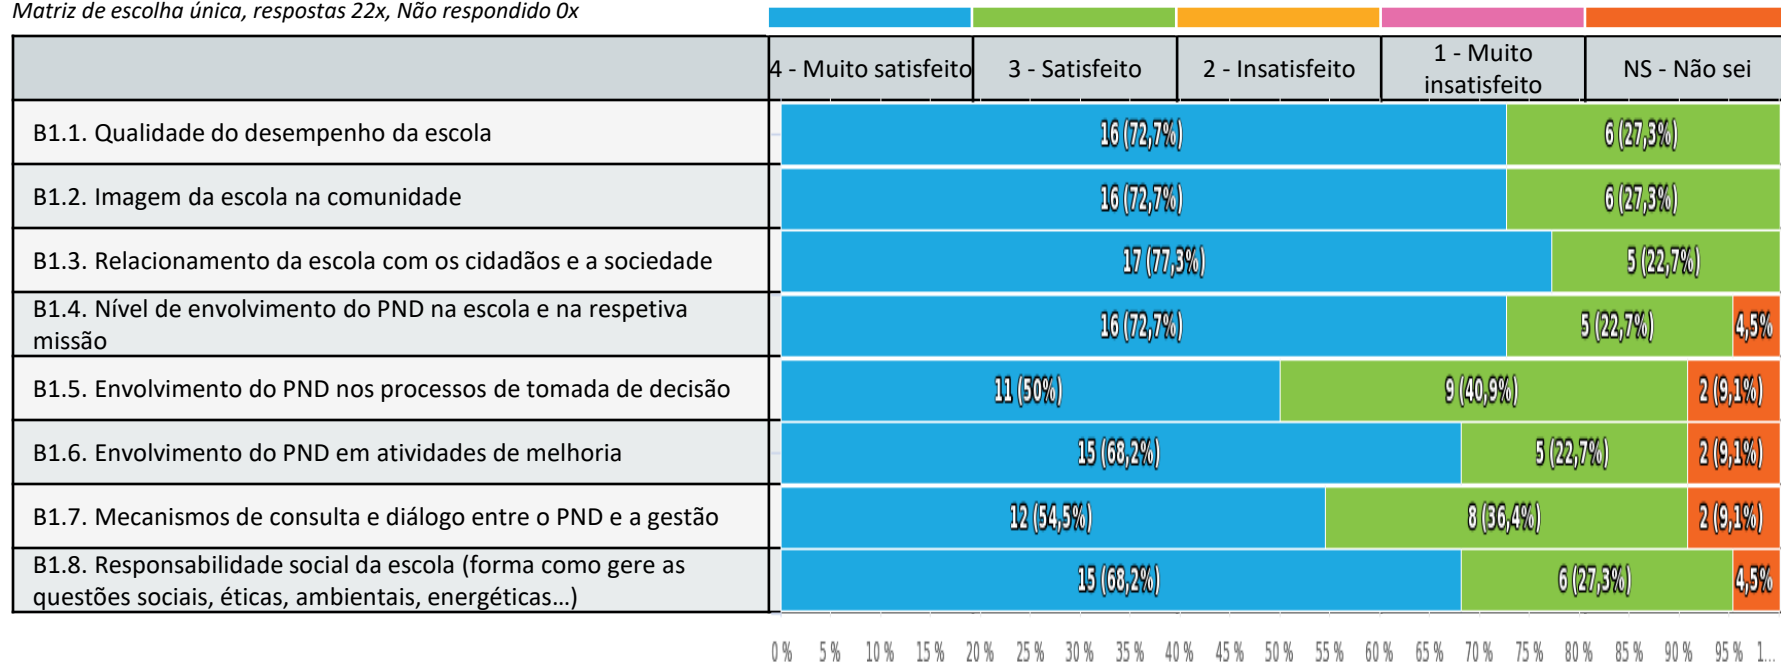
Matriz de escolha única, respostas 22x, Não respondido 0x

| | 4 - Muito satisfeito | 3 - Satisfeito | 2 - Insatisfeito | 1 - Muito insatisfeito | NS - Não sei |
|---|---|---|---|---|---|
| B1.1. Qualidade do desempenho da escola | 16 (72,7%) | 6 (27,3%) | | | |
| B1.2. Imagem da escola na comunidade | 16 (72,7%) | 6 (27,3%) | | | |
| B1.3. Relacionamento da escola com os cidadãos e a sociedade | 17 (77,3%) | 5 (22,7%) | | | |
| B1.4. Nível de envolvimento do PND na escola e na respetiva missão | 16 (72,7%) | 5 (22,7%) | | | 4,5% |
| B1.5. Envolvimento do PND nos processos de tomada de decisão | 11 (50%) | 9 (40,9%) | | | 2 (9,1%) |
| B1.6. Envolvimento do PND em atividades de melhoria | 15 (68,2%) | 5 (22,7%) | | | 2 (9,1%) |
| B1.7. Mecanismos de consulta e diálogo entre o PND e a gestão | 12 (54,5%) | 8 (36,4%) | | | 2 (9,1%) |
| B1.8. Responsabilidade social da escola (forma como gere as questões sociais, éticas, ambientais, energéticas...) | 15 (68,2%) | 6 (27,3%) | | | 4,5% |

0 % 5 % 10 % 15 % 20 % 25 % 30 % 35 % 40 % 45 % 50 % 55 % 60 % 65 % 70 % 75 % 80 % 85 % 90 % 95 % 1...